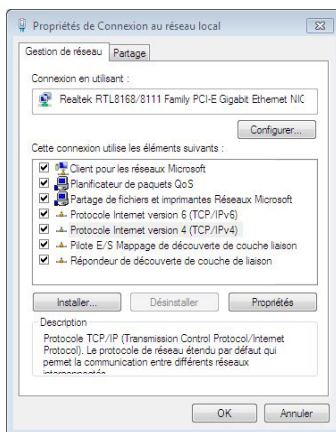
Propriétés de Connexion au réseau local

Gestion de réseau | Partage

Connexion en utilisant :

Realtek RTL8168/8111 Family PCI-E Gigabit Ethernet NIC

Configurer...

Cette connexion utilise les éléments suivants :

Client pour les réseaux Microsoft
Planificateur de paquets QoS
Partage de fichiers et imprimantes Réseaux Microsoft
Protocole Internet version 6 (TCP/IPv6)
Protocole Internet version 4 (TCP/IPv4)
Pilote E/S Mappage de découverte de couche liaison
Répondeur de découverte de couche de liaison

Installer... | Désinstaller | Propriétés

Description
Protocole TCP/IP (Transmission Control Protocol/Internet Protocol). Le protocole de réseau étendu par défaut qui permet la communication entre différents réseaux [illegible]

OK | Annuler